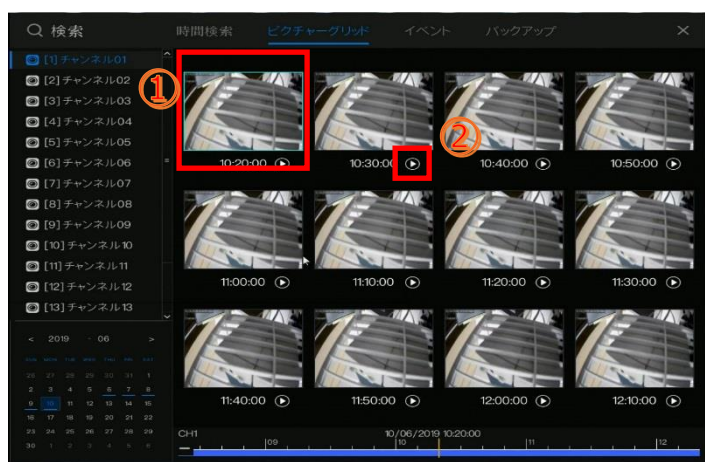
検索
時間検索
ピクチャーグリッド
イベント
バックアップ
×

[1] チャンネル01
[2] チャンネル02
[3] チャンネル03
[4] チャンネル04
[5] チャンネル05
[6] チャンネル06
[7] チャンネル07
[8] チャンネル08
[9] チャンネル09
[10] チャンネル10
[11] チャンネル11
[12] チャンネル12
[13] チャンネル13

< 2019 - 06 >
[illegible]
26 27 28 29 30 31 1
2 3 4 5 6 7 8
9 10 11 12 13 14 15
16 17 18 19 20 21 22
23 24 25 26 27 28 29
30 1 2 3 4 5 6

①
②

10:20:00
10:30:00
10:40:00
10:50:00
11:00:00
11:10:00
11:20:00
11:30:00
11:40:00
11:50:00
12:00:00
12:10:00

CH1
10/06/2019 10:20:00
09
10
11
12